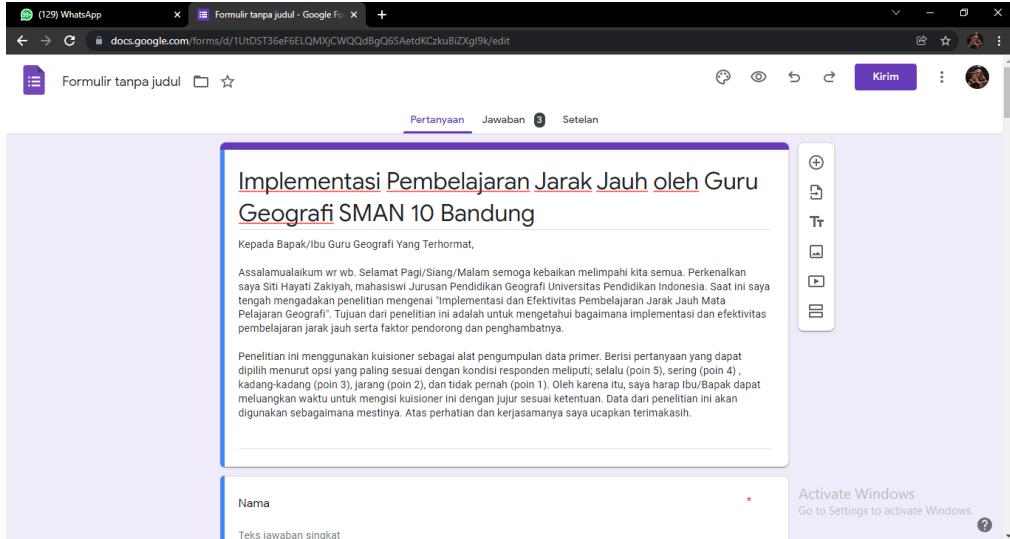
(129) WhatsApp
Formulir tanpa judul - Google Fo
docs.google.com/forms/d/1UtDST36eF6ELQMXjCWQQdBgQ6SAetdKCzkuBiZXgl9k/edit

Formulir tanpa judul

Kirim

Pertanyaan Jawaban 3 Setelan

Implementasi Pembelajaran Jarak Jauh oleh Guru Geografi SMAN 10 Bandung

Kepada Bapak/Ibu Guru Geografi Yang Terhormat,

Assalamualaikum wr wb. Selamat Pagi/Siang/Malam semoga kebaikan melimpahi kita semua. Perkenalkan saya Siti Hayati Zakiyah, mahasiswi Jurusan Pendidikan Geografi Universitas Pendidikan Indonesia. Saat ini saya tengah mengadakan penelitian mengenai "Implementasi dan Efektivitas Pembelajaran Jarak Jauh Mata Pelajaran Geografi". Tujuan dari penelitian ini adalah untuk mengetahui bagaimana implementasi dan efektivitas pembelajaran jarak jauh serta faktor pendorong dan penghambatnya.

Penelitian ini menggunakan kuisioner sebagai alat pengumpulan data primer. Berisi pertanyaan yang dapat dipilih menurut opsi yang paling sesuai dengan kondisi responden meliputi; selalu (poin 5), sering (poin 4) , kadang-kadang (poin 3), jarang (poin 2), dan tidak pernah (poin 1). Oleh karena itu, saya harap Ibu/Bapak dapat meluangkan waktu untuk mengisi kuisioner ini dengan jujur sesuai ketentuan. Data dari penelitian ini akan digunakan sebagaimana mestinya. Atas perhatian dan kerjasamanya saya ucapkan terimakasih.

Nama *

Teks jawaban singkat

Activate Windows
Go to Settings to activate Windows.